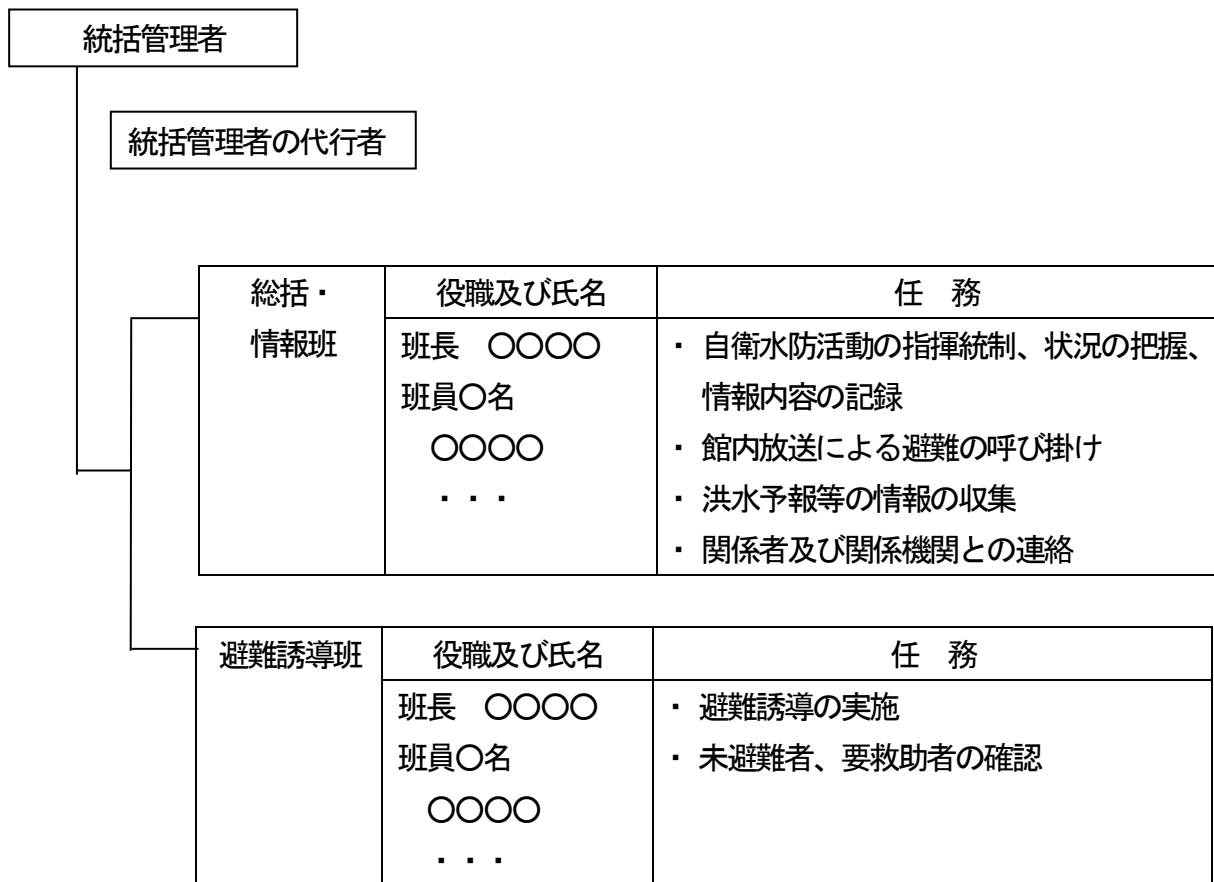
統括管理者

統括管理者の代行者

| 総括・情報班 | 役職及び氏名 | 任　務 |
|---|---|---|
| | 班長　○○○○<br>班員○名<br>○○○○<br>・・・ | ・ 自衛水防活動の指揮統制、状況の把握、情報内容の記録<br>・ 館内放送による避難の呼び掛け<br>・ 洪水予報等の情報の収集<br>・ 関係者及び関係機関との連絡 |

| 避難誘導班 | 役職及び氏名 | 任　務 |
|---|---|---|
| | 班長　○○○○<br>班員○名<br>○○○○<br>・・・ | ・ 避難誘導の実施<br>・ 未避難者、要救助者の確認 |